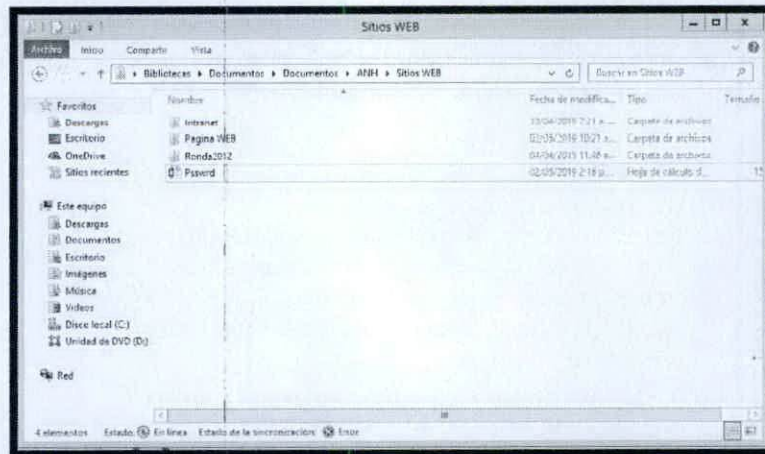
Sitios WEB

Archivo Inicio Compartir Vista

Bibliotecas ▸ Documentos ▸ Documentos ▸ ANH ▸ Sitios WEB

Buscar en Sitios WEB

Favoritos
Descargas
Escritorio
OneDrive
Sitios recientes

Este equipo
Descargas
Documentos
Escritorio
Imágenes
Música
Videos
Disco local (C:)
Unidad de DVD (D:)

Red

| Nombre | Fecha de modifica... | Tipo | Tamaño |
|---|---|---|---|
| Intranet | 15/04/2015 7:21 a... | Carpeta de archivos | |
| Pagina WEB | 02/05/2016 10:21 a... | Carpeta de archivos | |
| Ronda2012 | 04/04/2015 11:48 a... | Carpeta de archivos | |
| Psswrd | 02/05/2016 2:18 p... | Hoja de cálculo d... | 15 |

4 elementos Estado: En línea Estado de la sincronización: Error